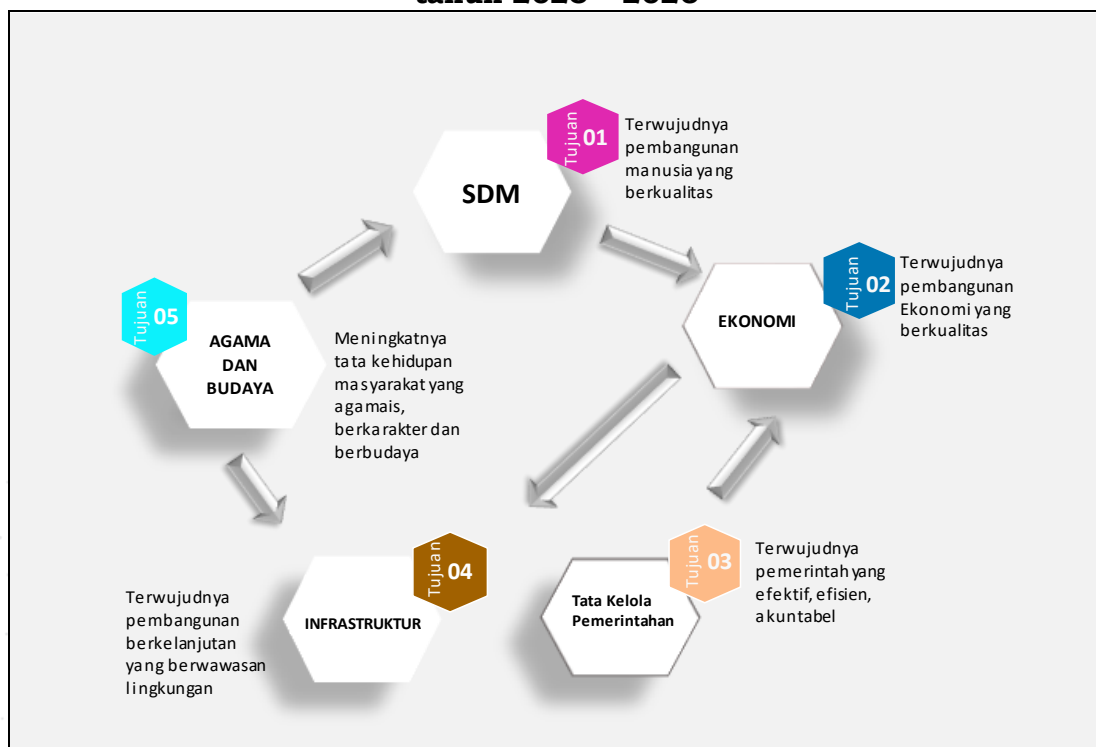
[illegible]

SDM

Tujuan 01

Terwujudnya pembangunan manusia yang berkualitas

EKONOMI

Tujuan 02

Terwujudnya pembangunan Ekonomi yang berkualitas

Tujuan 05

AGAMA DAN BUDAYA

Meningkatnya tata kehidupan masyarakat yang agamais, berkarakter dan berbudaya

Tujuan 04

INFRASTRUKTUR

Terwujudnya pembangunan berkelanjutan yang berwawasan lingkungan

Tujuan 03

Tata Kelola Pemerintahan

Terwujudnya pemerintah yang efektif, efisien, akuntabel